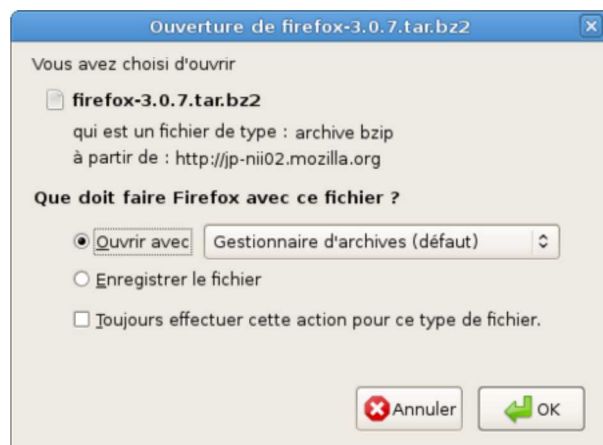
Ouverture de firefox-3.0.7.tar.bz2

Vous avez choisi d'ouvrir

firefox-3.0.7.tar.bz2

qui est un fichier de type : archive bzip

à partir de : http://jp-nii02.mozilla.org

Que doit faire Firefox avec ce fichier ?

Ouvrir avec Gestionnaire d'archives (défaut)

Enregistrer le fichier

Toujours effectuer cette action pour ce type de fichier.

Annuler OK